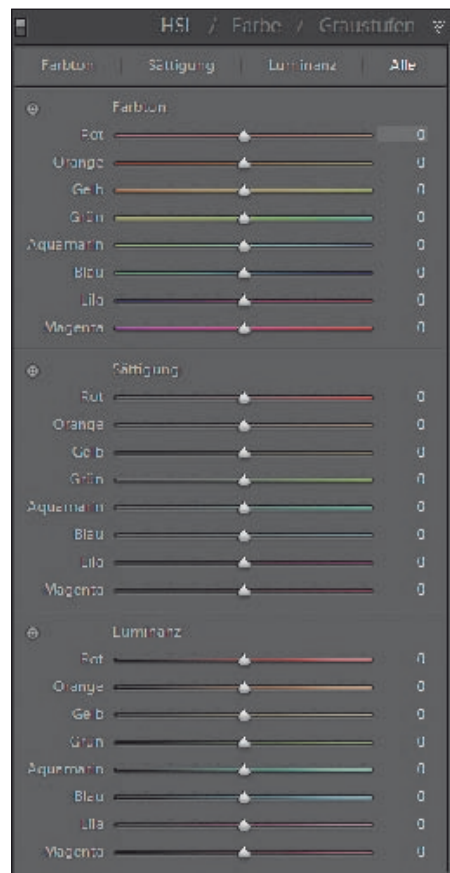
HSL / Farbe / Graustufen

Farbton | Sättigung | Luminanz | Alle

Farbton
Rot 0
Orange 0
Gelb 0
Grün 0
Aquamarin 0
Blau 0
Lila 0
Magenta 0

Sättigung
Rot 0
Orange 0
Gelb 0
Grün 0
Aquamarin 0
Blau 0
Lila 0
Magenta 0

Luminanz
Rot 0
Orange 0
Gelb 0
Grün 0
Aquamarin 0
Blau 0
Lila 0
Magenta 0